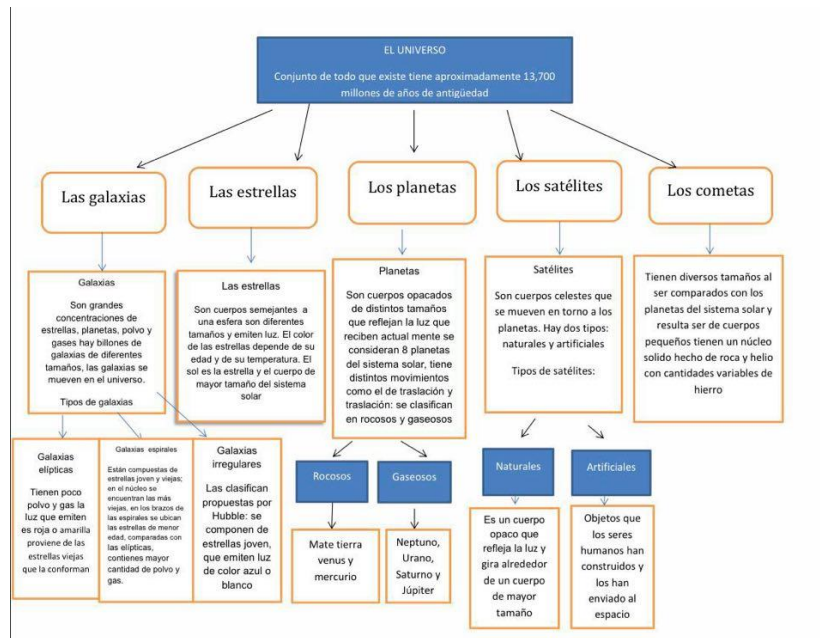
EL UNIVERSO

Conjunto de todo que existe tiene aproximadamente 13,700 millones de años de antigüedad

Las galaxias

Galaxias

Son grandes concentraciones de estrellas, planetas, polvo y gases hay billones de galaxias de diferentes tamaños, las galaxias se mueven en el universo.

Tipos de galaxias

Galaxias elípticas

Tienen poco polvo y gas la luz que emiten es roja o amarilla proviene de las estrellas viejas que la conforman

Galaxias espirales

Están compuestas de estrellas joven y viejas; en el núcleo se encuentran las más viejas, en los brazos de las espirales se ubican las estrellas de menor edad, comparadas con las elípticas, contienes mayor cantidad de polvo y gas.

Galaxias irregulares

Las clasifican propuestas por Hubble: se componen de estrellas joven, que emiten luz de color azul o blanco

Las estrellas

Las estrellas

Son cuerpos semejantes a una esfera son diferentes tamaños y emiten luz. El color de las estrellas depende de su edad y de su temperatura. El sol es la estrella y el cuerpo de mayor tamaño del sistema solar

Los planetas

Planetas

Son cuerpos opacados de distintos tamaños que reflejan la luz que reciben actual mente se consideran 8 planetas del sistema solar, tiene distintos movimientos como el de traslación y traslación: se clasifican en rocosos y gaseosos

Rocosos

Mate tierra venus y mercurio

Gaseosos

Neptuno, Urano, Saturno y Júpiter

Los satélites

Satélites

Son cuerpos celestes que se mueven en torno a los planetas. Hay dos tipos: naturales y artificiales

Tipos de satélites:

Naturales

Es un cuerpo opaco que refleja la luz y gira alrededor de un cuerpo de mayor tamaño

Artificiales

Objetos que los seres humanos han construidos y los han enviado al espacio

Los cometas

Tienen diversos tamaños al ser comparados con los planetas del sistema solar y resulta ser de cuerpos pequeños tienen un núcleo solido hecho de roca y helio con cantidades variables de hierro